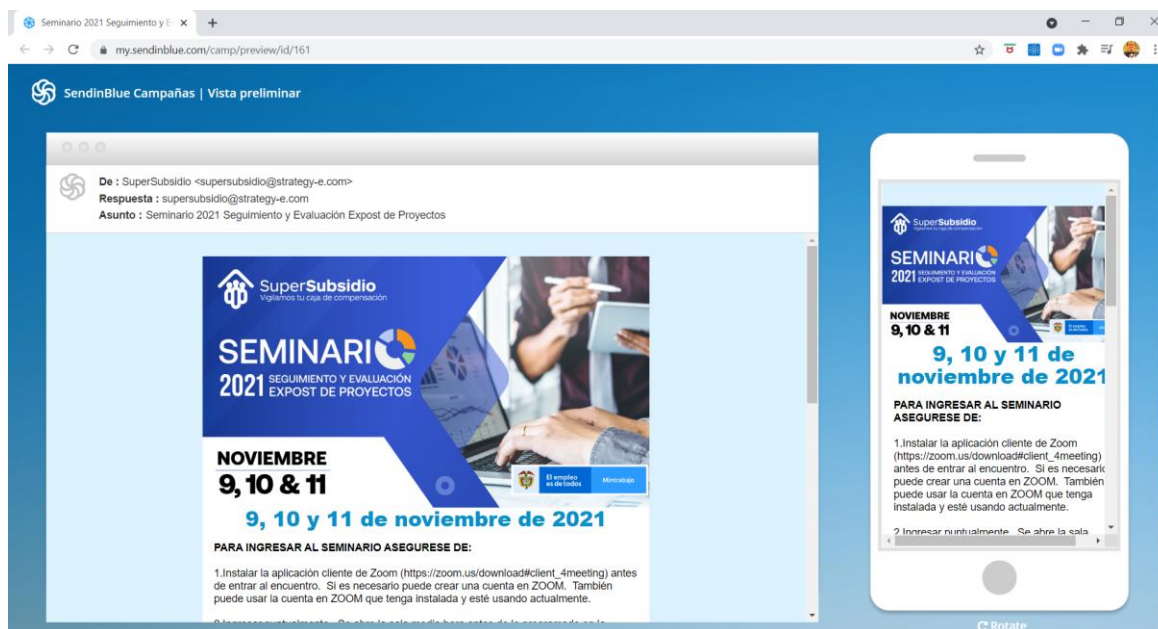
Seminario 2021 Seguimiento y E ×

my.sendinblue.com/camp/preview/id/161

SendinBlue Campañas | Vista preliminar

De : SuperSubsidio <supersubsidio@strategy-e.com>
Respuesta : supersubsidio@strategy-e.com
Asunto : Seminario 2021 Seguimiento y Evaluación Expost de Proyectos

SuperSubsidio
Vigilamos tu caja de compensación

SEMINARIO
2021 SEGUIMIENTO Y EVALUACIÓN EXPOST DE PROYECTOS

NOVIEMBRE
9, 10 & 11

El empleo es de todos | Mintrabajo

9, 10 y 11 de noviembre de 2021

PARA INGRESAR AL SEMINARIO ASEGURESE DE:

1.Instalar la aplicación cliente de Zoom (https://zoom.us/download#client_4meeting) antes de entrar al encuentro. Si es necesario puede crear una cuenta en ZOOM. También puede usar la cuenta en ZOOM que tenga instalada y esté usando actualmente.

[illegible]

SuperSubsidio
Vigilamos tu caja de compensación

SEMINARIO
2021 SEGUIMIENTO Y EVALUACIÓN EXPOST DE PROYECTOS

NOVIEMBRE
9, 10 & 11

9, 10 y 11 de noviembre de 2021

PARA INGRESAR AL SEMINARIO ASEGURESE DE:

1.Instalar la aplicación cliente de Zoom (https://zoom.us/download#client_4meeting) antes de entrar al encuentro. Si es necesario puede crear una cuenta en ZOOM. También puede usar la cuenta en ZOOM que tenga instalada y esté usando actualmente.

2.Ingresar puntualmente. Se abre la sala

Rotate